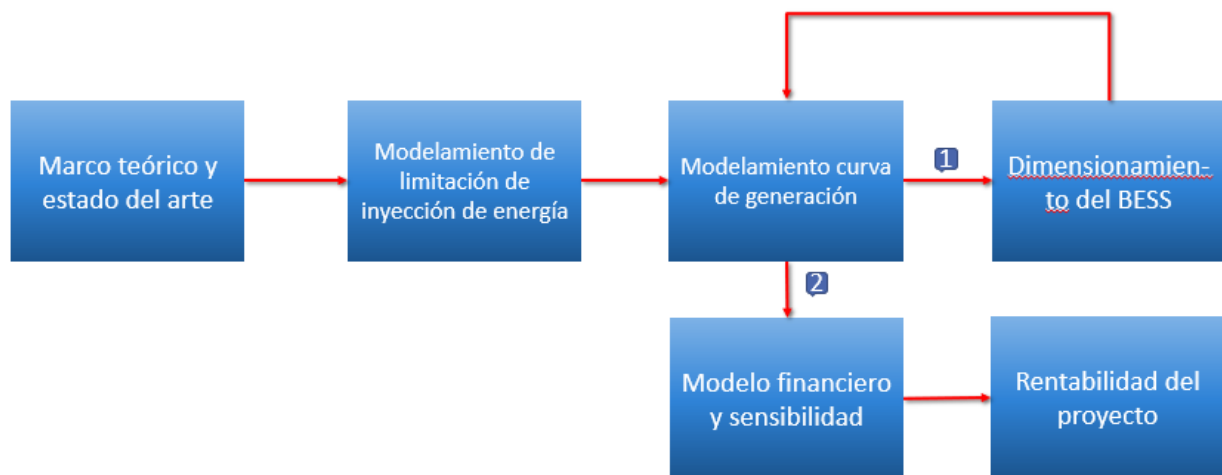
Marco teórico y estado del arte

Modelamiento de limitación de inyección de energía

Modelamiento curva de generación

1

Dimensionamiento del BESS

2

Modelo financiero y sensibilidad

Rentabilidad del proyecto